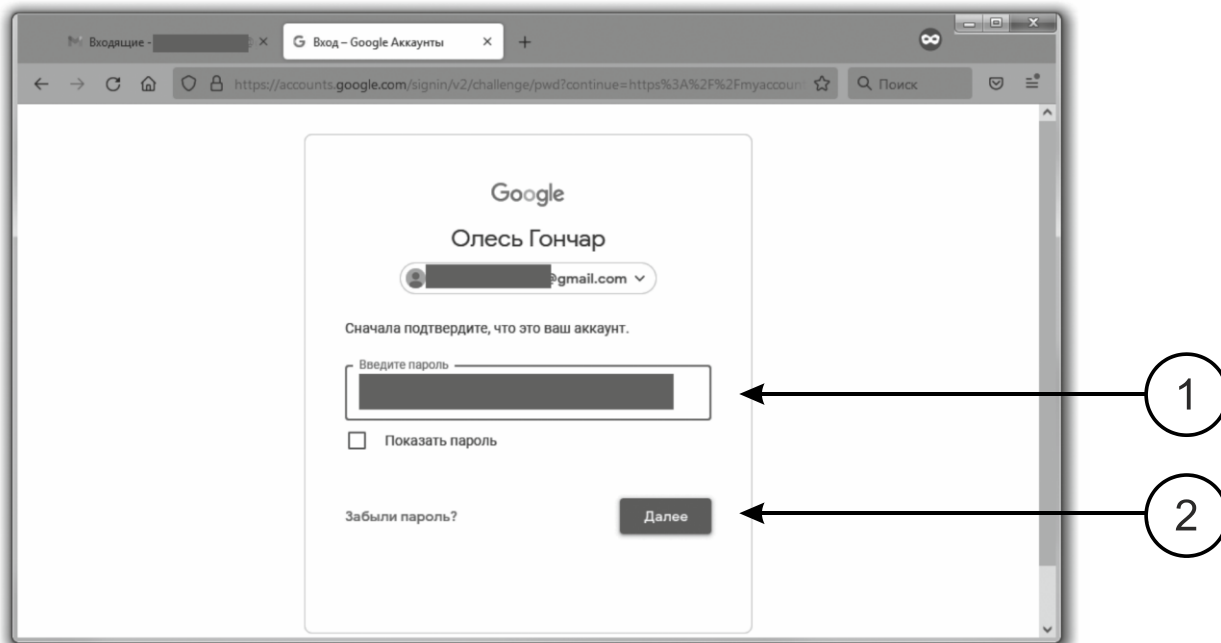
Входящие - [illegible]

Вход – Google Аккаунты

https://accounts.google.com/signin/v2/challenge/pwd?continue=https%3A%2F%2Fmyaccount

Поиск

Google

Олесь Гончар

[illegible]@gmail.com

Сначала подтвердите, что это ваш аккаунт.

Введите пароль

Показать пароль

Забыли пароль?

Далее

1

2